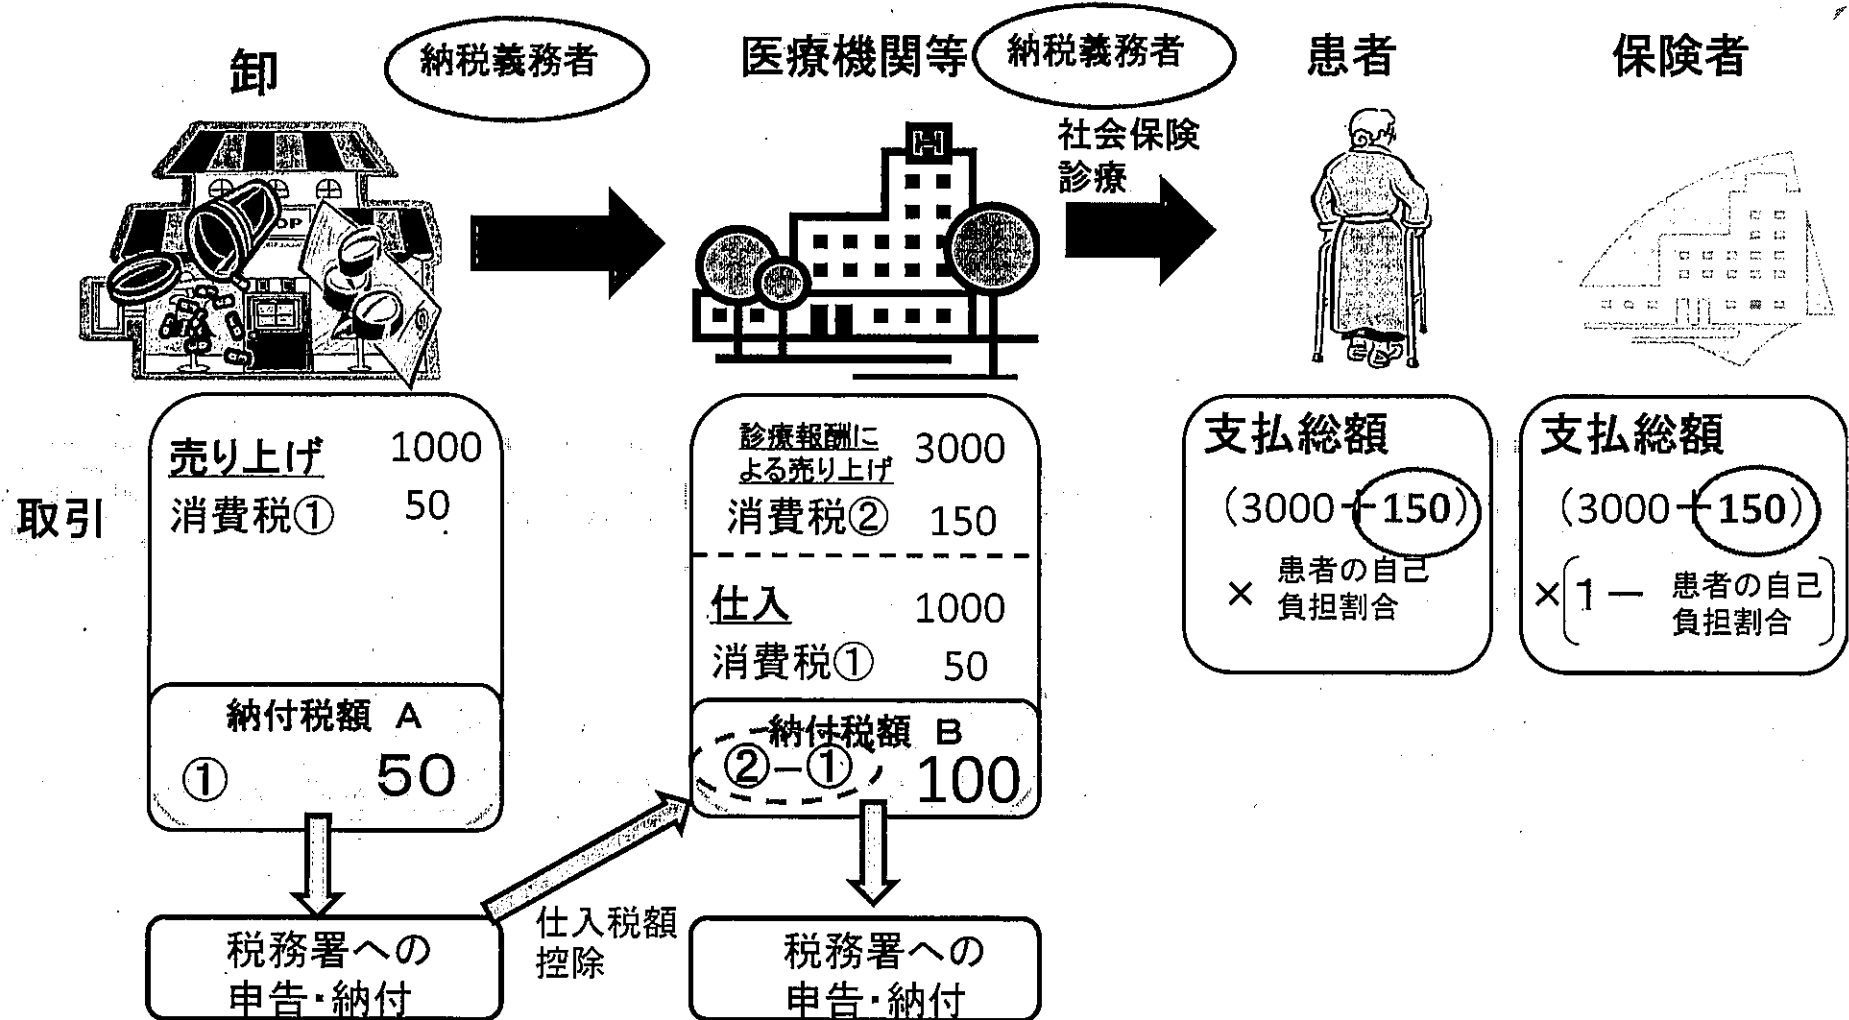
卸

納税義務者

医療機関等

納税義務者

患者

保険者

社会保険診療

OP

H

取引

売り上げ 1000
消費税① 50

納付税額 A
① 50

診療報酬による売り上げ 3000
消費税② 150

仕入 1000
消費税① 50

納付税額 B
②−① 100

支払総額
(3000＋150)
× 患者の自己負担割合

支払総額
(3000＋150)
×(1− 患者の自己負担割合)

税務署への申告・納付

仕入税額控除

税務署への申告・納付